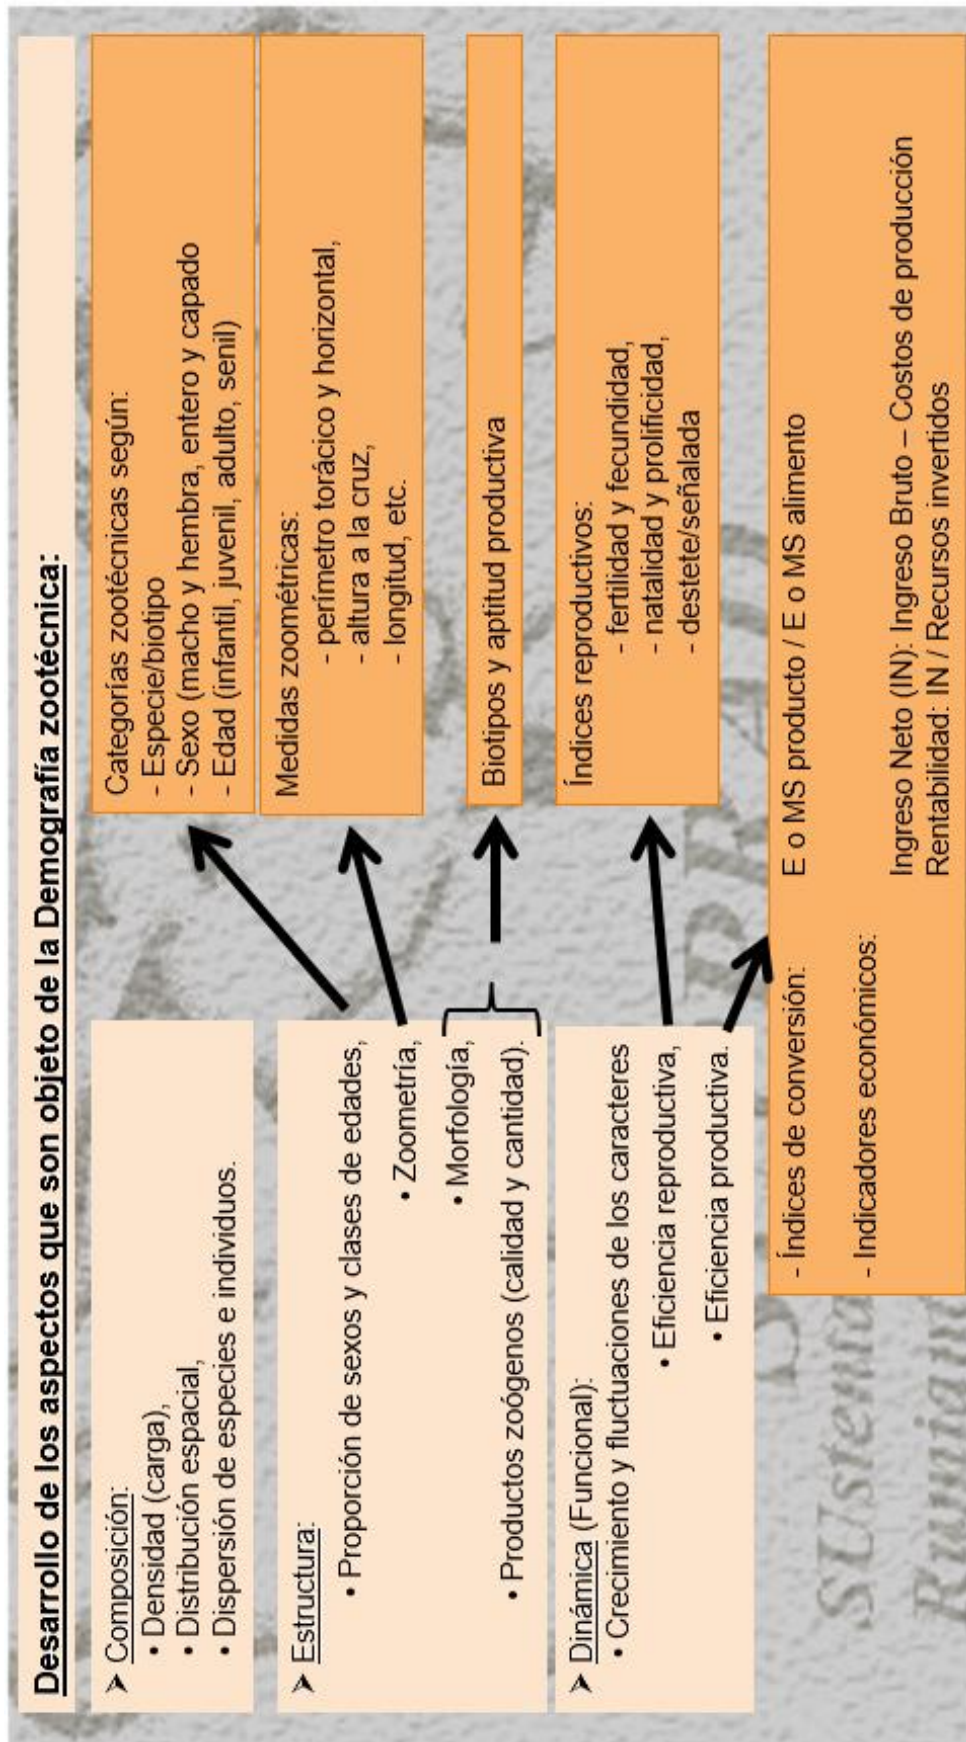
Desarrollo de los aspectos que son objeto de la Demografía zootécnica:

➤ Composición:
• Densidad (carga),
• Distribución espacial,
• Dispersión de especies e individuos.

➤ Estructura:
• Proporción de sexos y clases de edades,
• Zoometría,
• Morfología,
• Productos zoógenos (calidad y cantidad).

➤ Dinámica (Funcional):
• Crecimiento y fluctuaciones de los caracteres
• Eficiencia reproductiva,
• Eficiencia productiva.

Categorías zootécnicas según:
- Especie/biotipo
- Sexo (macho y hembra, entero y capado
- Edad (infantil, juvenil, adulto, senil)

Medidas zoométricas:
- perímetro torácico y horizontal,
- altura a la cruz,
- longitud, etc.

Biotipos y aptitud productiva

Índices reproductivos:
- fertilidad y fecundidad,
- natalidad y prolificidad,
- destete/señalada

- Índices de conversión: E o MS producto / E o MS alimento

- Indicadores económicos: Ingreso Neto (IN): Ingreso Bruto – Costos de producción
Rentabilidad: IN / Recursos invertidos